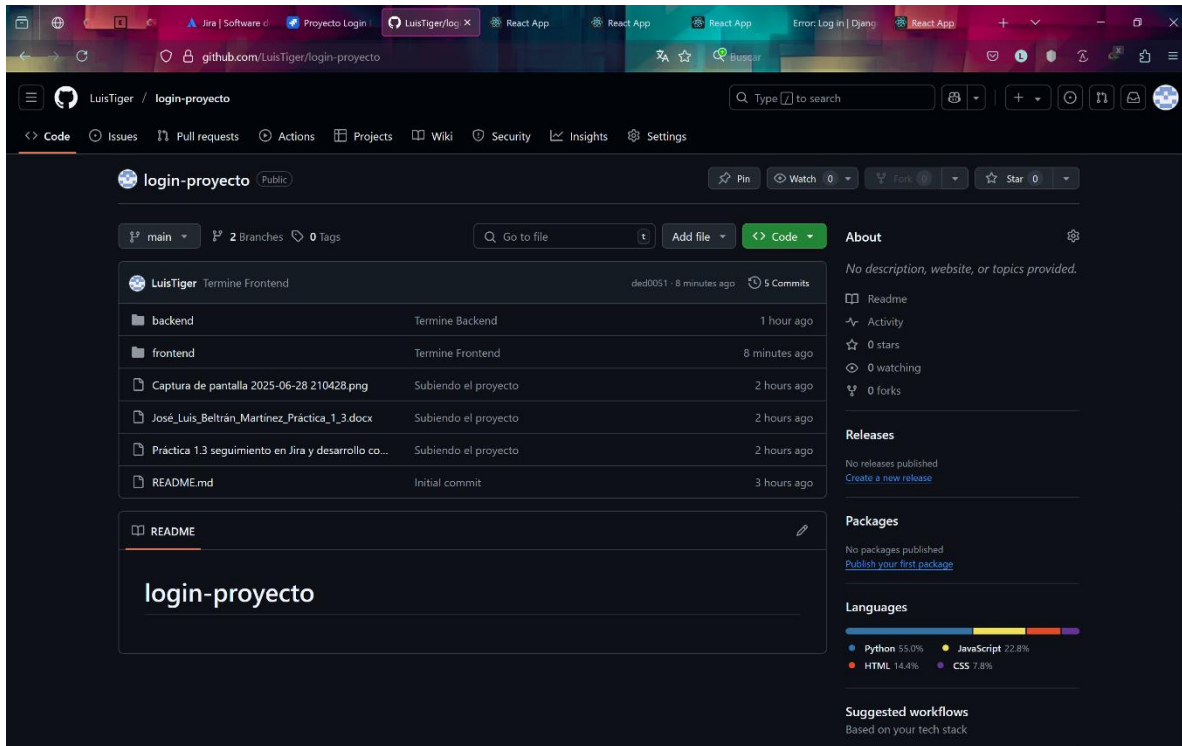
Jira | Software d Proyecto Login LuisTiger/log × React App React App React App Error: Log in | Djang React App

github.com/LuisTiger/login-proyecto

Buscar

LuisTiger / login-proyecto

Type / to search

Code Issues Pull requests Actions Projects Wiki Security Insights Settings

login-proyecto Public

Pin Watch 0 Fork 0 Star 0

main 2 Branches 0 Tags

Go to file t Add file Code

About

No description, website, or topics provided.

Readme
Activity
0 stars
0 watching
0 forks

LuisTiger Termine Frontend ded0051 · 8 minutes ago 5 Commits

| | | |
|---|---|---|
| backend | Termine Backend | 1 hour ago |
| frontend | Termine Frontend | 8 minutes ago |
| Captura de pantalla 2025-06-28 210428.png | Subiendo el proyecto | 2 hours ago |
| José_Luis_Beltrán_Martínez_Práctica_1_3.docx | Subiendo el proyecto | 2 hours ago |
| Práctica 1.3 seguimiento en Jira y desarrollo co... | Subiendo el proyecto | 2 hours ago |
| README.md | Initial commit | 3 hours ago |

README

login-proyecto

Releases

No releases published
Create a new release

Packages

No packages published
Publish your first package

Languages

Python 55.0% JavaScript 22.8% HTML 14.4% CSS 7.8%

Suggested workflows
Based on your tech stack